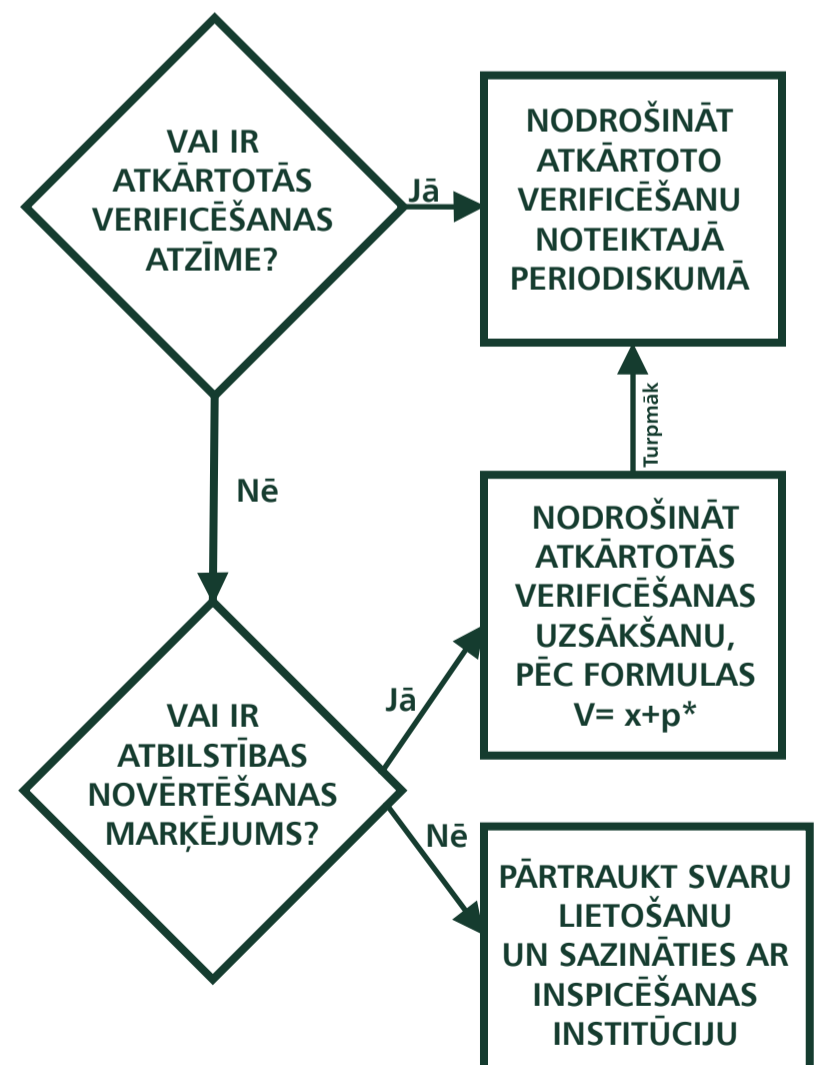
VAI IR ATKĀRTOTĀS VERIFICĒŠANAS ATZĪME?

Jā

NODROŠINĀT ATKĀRTOTO VERIFICĒŠANU NOTEIKTAJĀ PERIODISKUMĀ

Nē

Turpmāk

NODROŠINĀT ATKĀRTOTĀS VERIFICĒŠANAS UZSĀKŠANU, PĒC FORMULAS V= x+p*

Jā

VAI IR ATBILSTĪBAS NOVĒRTĒŠANAS MARĶĒJUMS?

Nē

PĀRTRAUKT SVARU LIETOŠANU UN SAZINĀTIES AR INSPICĒŠANAS INSTITŪCIJU